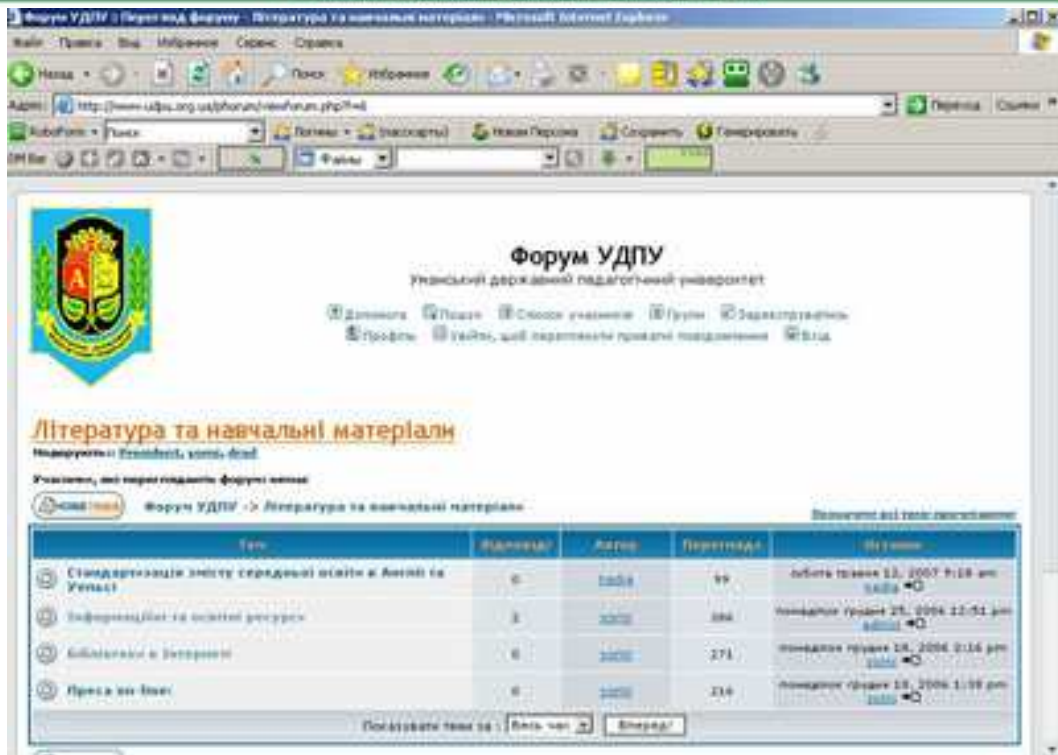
Форум УДПУ :: Перегляд форуму - Література та навчальні матеріали - Microsoft Internet Explorer

Файл Правка Вид Избранное Сервис Справка

Назад Поиск Избранное

Адрес http://www-udpu.org.ua/phorum/viewforum.php?f=6

Переход Ссылки

Форум УДПУ

Уманський державний педагогічний університет

Допомога Пошук Список учасників Групи Зареєструватись
Профіль Увійти, щоб перевірити приватні повідомлення Вхід

Література та навчальні матеріали

Модератори: President, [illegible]

Учасники, які переглядають форум: немає

нова тема Форум УДПУ -> Література та навчальні матеріали

Позначити всі теми прочитаними

| Теми | Відповіді | Автор | Перегляди | Останнє |
|---|---|---|---|---|
| Стандартизація змісту середньої освіти в Англії та Уельсі | 0 | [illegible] | 99 | Субота травня 12, 2007 9:18 am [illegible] |
| Інформаційні та освітні ресурси | 3 | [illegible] | 386 | Понеділок грудня 25, 2006 12:51 pm admin |
| Бібліотеки в Інтернеті | 0 | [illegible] | 271 | Понеділок грудня 18, 2006 2:16 pm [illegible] |
| Преса on-line | 0 | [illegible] | 216 | Понеділок грудня 18, 2006 1:58 pm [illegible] |

Показувати теми за : Весь час Вперед!